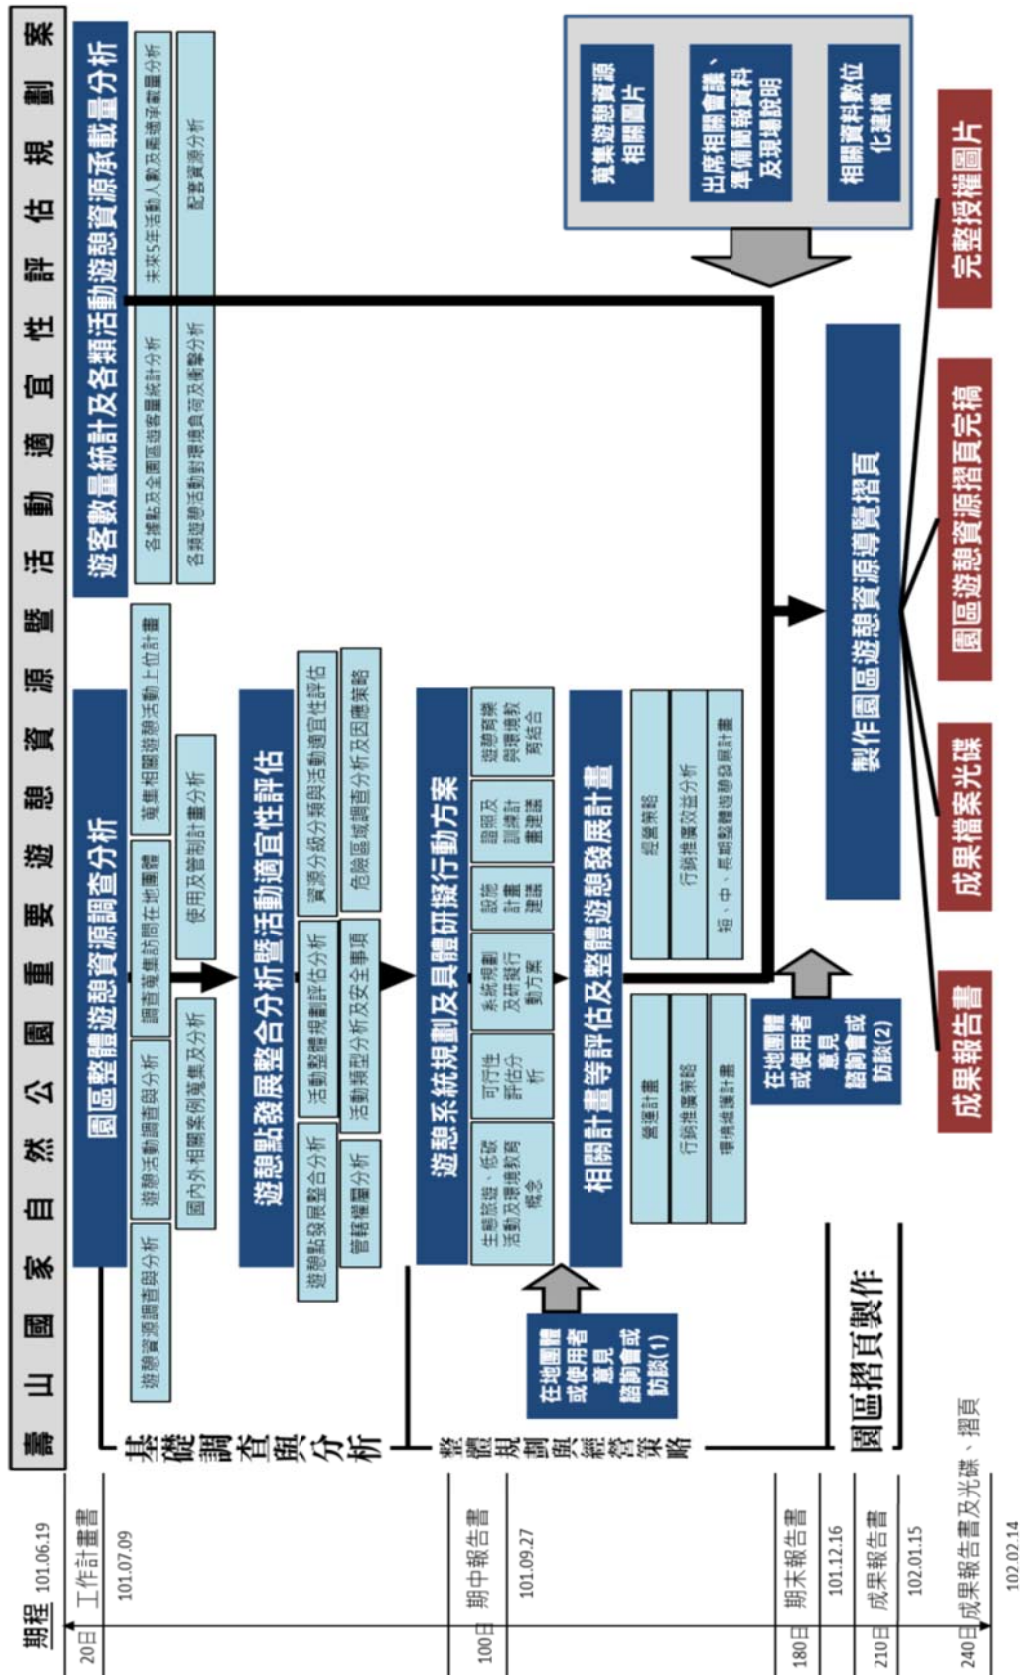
壽山國家自然公園重要遊憩資源暨活動適宜性評估規劃案

期程 101.06.19
20日 工作計畫書
101.07.09
100日 期中報告書
101.09.27
180日 期末報告書
101.12.16
210日 成果報告書
102.01.15
240日 成果報告書及光碟、摺頁
102.02.14

基礎調查與分析

園區整體遊憩資源調查分析

遊憩資源調查與分析
遊憩活動調查與分析
國內外相關案例蒐集及分析
調查蒐集訪問在地團體
使用及管制計畫分析
蒐集相關遊憩活動上位計畫

遊客數量統計及各類活動遊憩資源承載量分析

各據點及全園區遊客量統計分析
各類遊憩活動對環境負荷及衝擊分析
未來5年活動人數及承載容量分析
配套資源分析

遊憩點發展整合分析暨活動適宜性評估

遊憩點發展整合分析
管轄權屬分析
活動整體規劃評估分析
活動類型分析及安全事項
資源分級分類與活動適宜性評估
危險區域調查分析及因應策略

整體規劃與經營策略

遊憩系統規劃及具體研擬行動方案

生態旅遊、低碳活動及環境教育概念
可行性評估分析
系統規劃及研擬行動方案
設施計畫建議
證照及訓練計畫建議
遊憩育樂與環境教育結合

在地團體或使用者意見諮詢會或訪談(1)

相關計畫等評估及整體遊憩發展計畫

營運計畫
行銷推廣策略
環境維護計畫
經營策略
行銷推廣效益分析
短、中、長期整體遊憩發展計畫

在地團體或使用者意見諮詢會或訪談(2)

園區摺頁製作

蒐集遊憩資源相關圖片
出席相關會議、準備簡報資料及現場說明
相關資料數位化建檔

製作園區遊憩資源導覽摺頁

成果報告書
成果檔案光碟
園區遊憩資源摺頁完稿
完整授權圖片